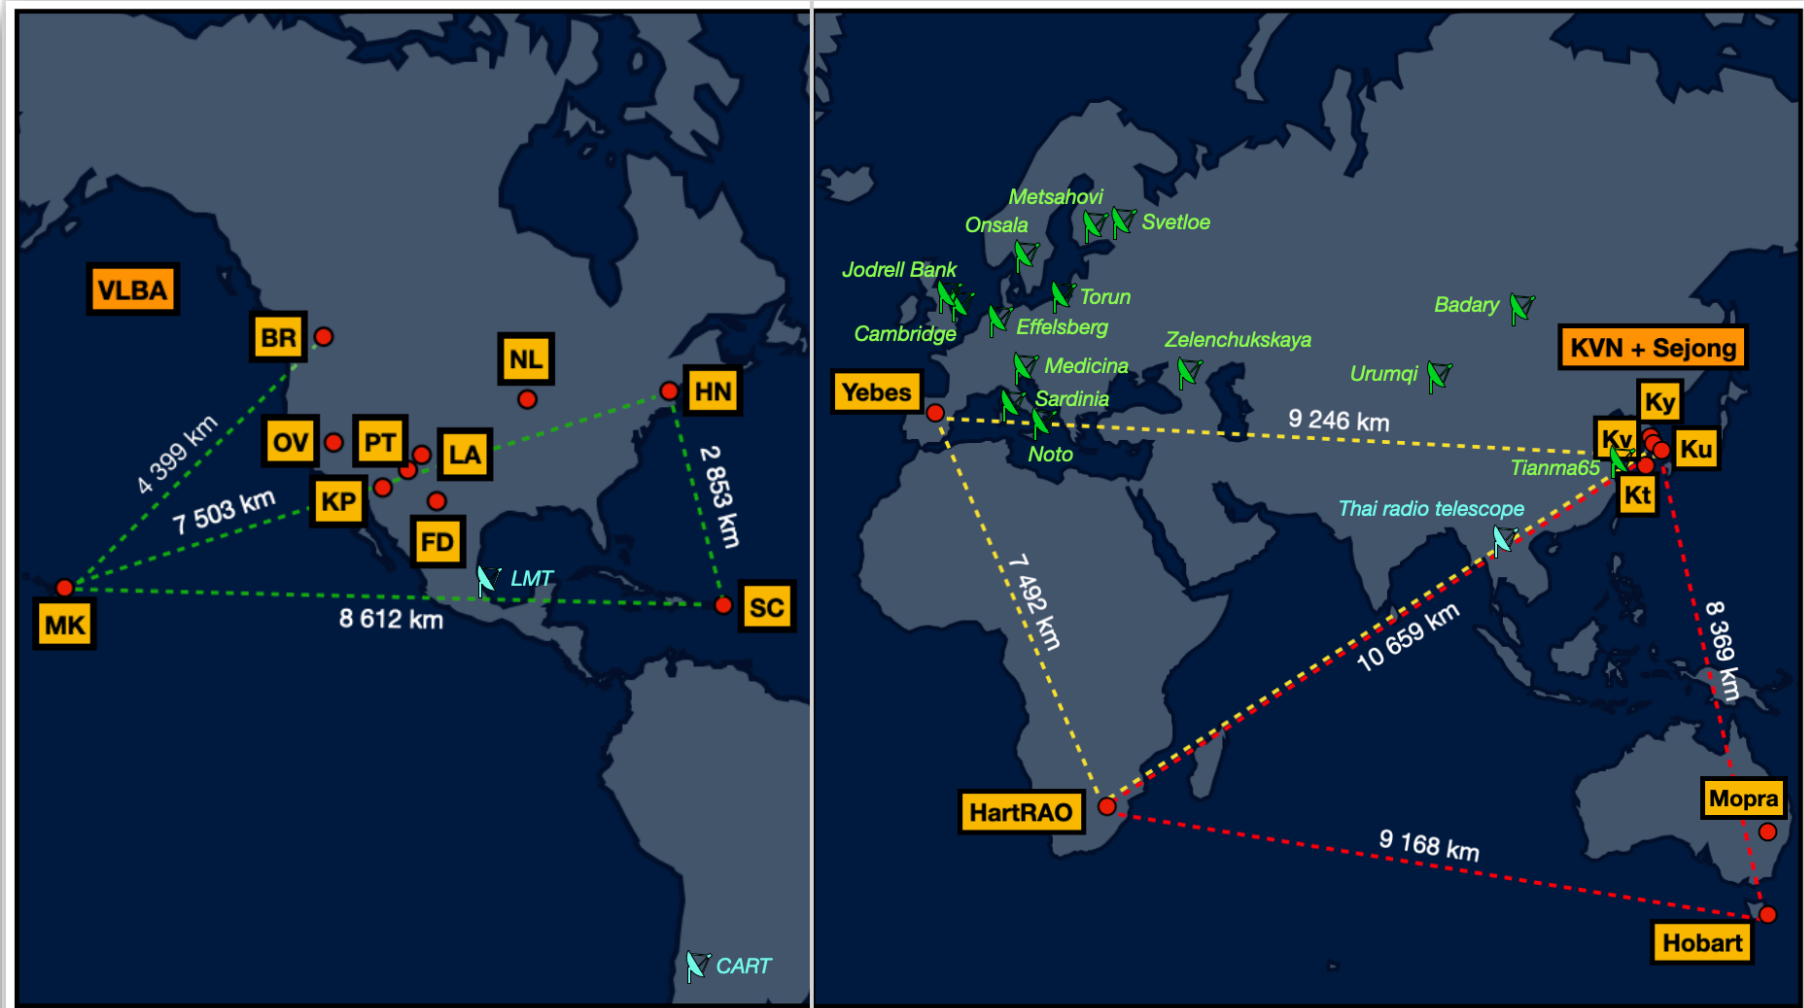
VLBA
BR
NL
HN
OV
PT
LA
KP
FD
4 399 km
7 503 km
2 853 km
LMT
MK
8 612 km
SC
CART

Metsahovi
Onsala
Svetloe
Jodrell Bank
Torun
Badary
Cambridge
Effelsberg
Zelenchukskaya
KVN + Sejong
Medicina
Urumqi
Yebes
Sardinia
9 246 km
Ky
Kv
Ku
Noto
Tianma65
Kt
Thai radio telescope
7 492 km
10 659 km
8 369 km
Mopra
HartRAO
9 168 km
Hobart